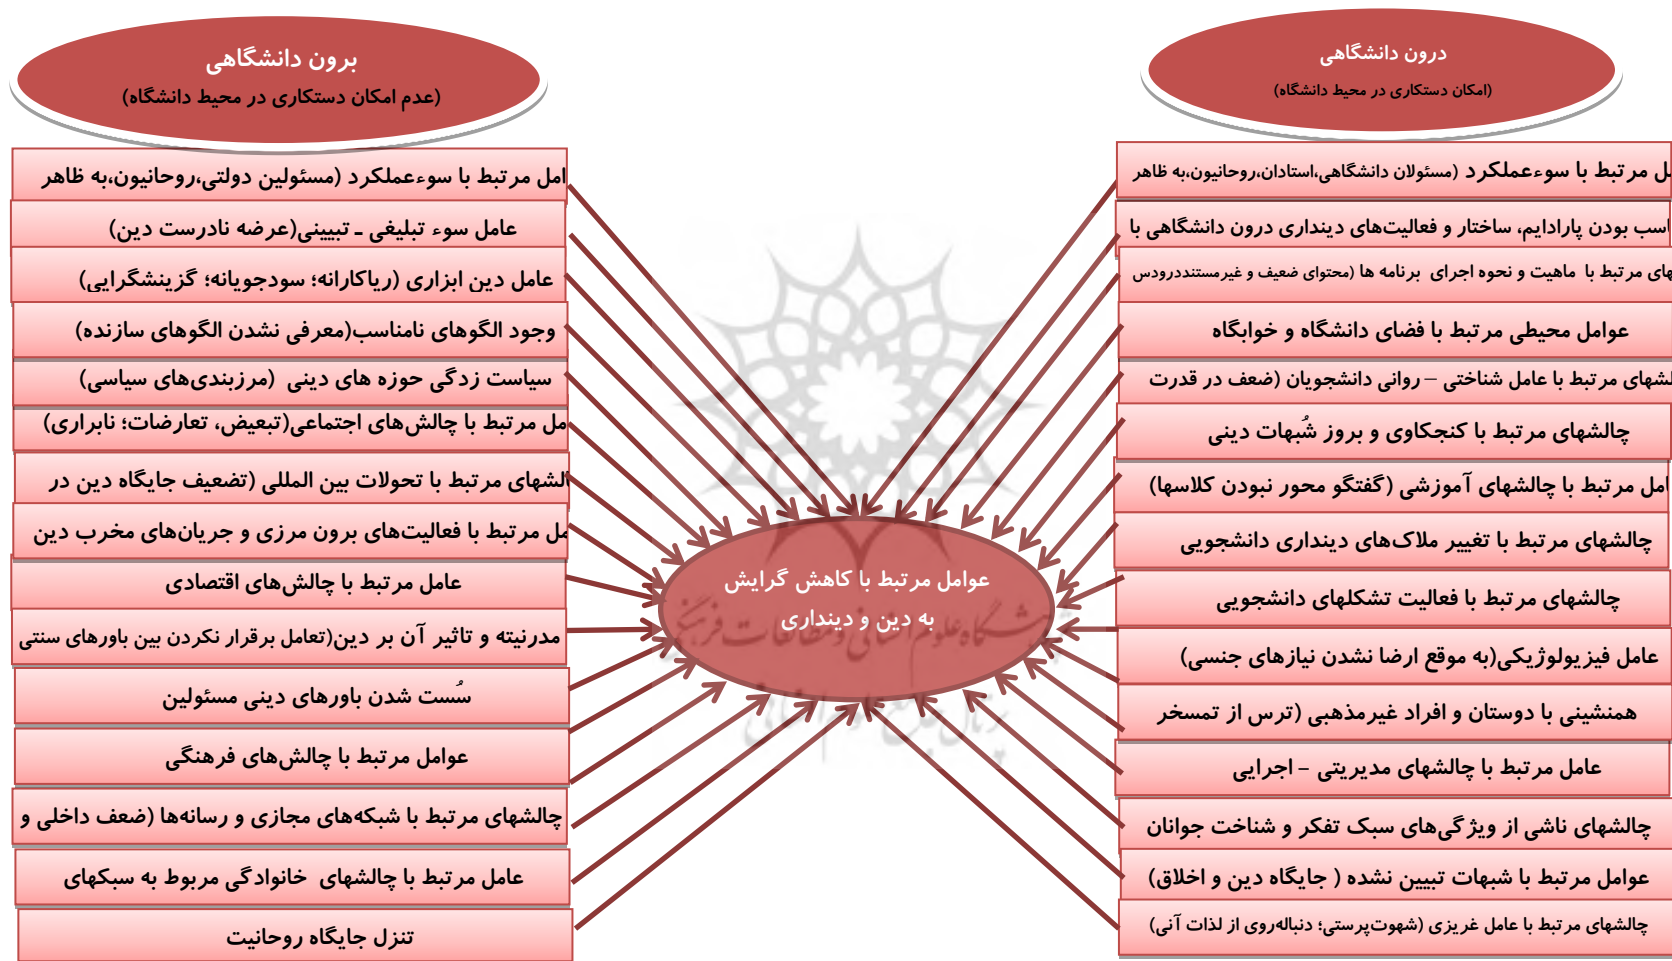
برون دانشگاهی
(عدم امکان دستکاری در محیط دانشگاه)

امل مرتبط با سوءعملکرد (مسئولین دولتی،روحانیون،به ظاهر

عامل سوء تبلیغی ـ تبیینی(عرضه نادرست دین)

عامل دین ابزاری (ریاکارانه؛ سودجویانه؛ گزینشگرایی)

وجود الگوهای نامناسب(معرفی نشدن الگوهای سازنده)

سیاست زدگی حوزه های دینی (مرزبندی‌های سیاسی)

مل مرتبط با چالش‌های اجتماعی(تبعیض، تعارضات؛ نابرابری)

لشهای مرتبط با تحولات بین المللی (تضعیف جایگاه دین در

ل مرتبط با فعالیت‌های برون مرزی و جریان‌های مخرب دین

عامل مرتبط با چالش‌های اقتصادی

مدرنیته و تاثیر آن بر دین(تعامل برقرار نکردن بین باورهای سنتی

سُست شدن باورهای دینی مسئولین

عوامل مرتبط با چالش‌های فرهنگی

چالشهای مرتبط با شبکه‌های مجازی و رسانه‌ها (ضعف داخلی و

عامل مرتبط با چالشهای خانوادگی مربوط به سبکهای

تنزل جایگاه روحانیت

درون دانشگاهی
(امکان دستکاری در محیط دانشگاه)

ل مرتبط با سوءعملکرد (مسئولان دانشگاهی،استادان،روحانیون،به ظاهر

اسب بودن پارادایم، ساختار و فعالیت‌های دینداری درون دانشگاهی با

های مرتبط با ماهیت و نحوه اجرای برنامه ها (محتوای ضعیف و غیرمستنددرودس

عوامل محیطی مرتبط با فضای دانشگاه و خوابگاه

لشهای مرتبط با عامل شناختی – روانی دانشجویان (ضعف در قدرت

چالشهای مرتبط با کنجکاوی و بروز شُبهات دینی

امل مرتبط با چالشهای آموزشی (گفتگو محور نبودن کلاسها)

چالشهای مرتبط با تغییر ملاک‌های دینداری دانشجویی

چالشهای مرتبط با فعالیت تشکلهای دانشجویی

عامل فیزیولوژیکی(به موقع ارضا نشدن نیازهای جنسی)

همنشینی با دوستان و افراد غیرمذهبی (ترس از تمسخر

عامل مرتبط با چالشهای مدیریتی – اجرایی

چالشهای ناشی از ویژگی‌های سبک تفکر و شناخت جوانان

عوامل مرتبط با شبهات تبیین نشده ( جایگاه دین و اخلاق)

چالشهای مرتبط با عامل غریزی (شهوت‌پرستی؛ دنباله‌روی از لذات آنی)

عوامل مرتبط با کاهش گرایش به دین و دینداری